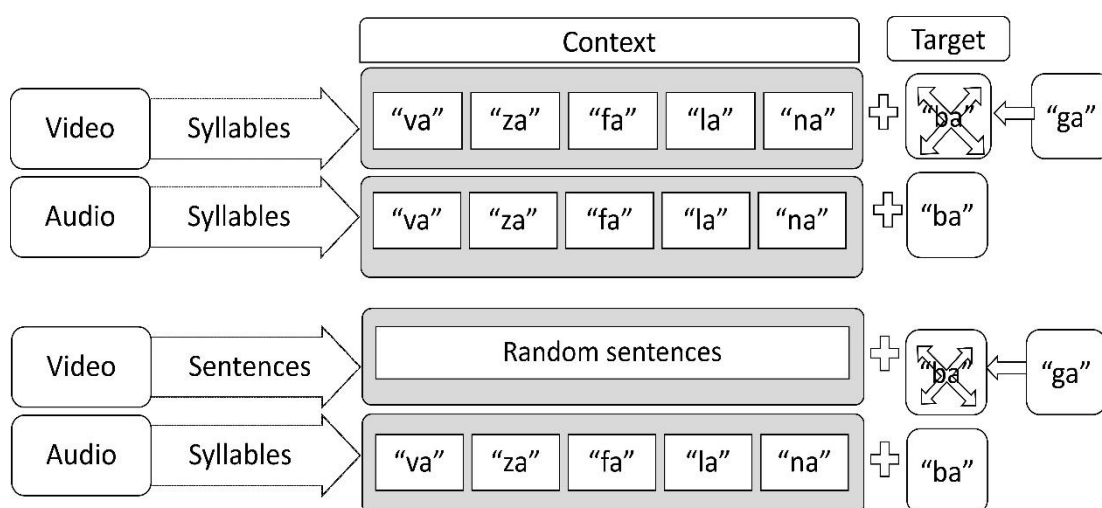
Context

Target

Video

Syllables

“va” “za” “fa” “la” “na”

“ba”

“ga”

Audio

Syllables

“va” “za” “fa” “la” “na”

“ba”

Video

Sentences

Random sentences

“ba”

“ga”

Audio

Syllables

“va” “za” “fa” “la” “na”

“ba”